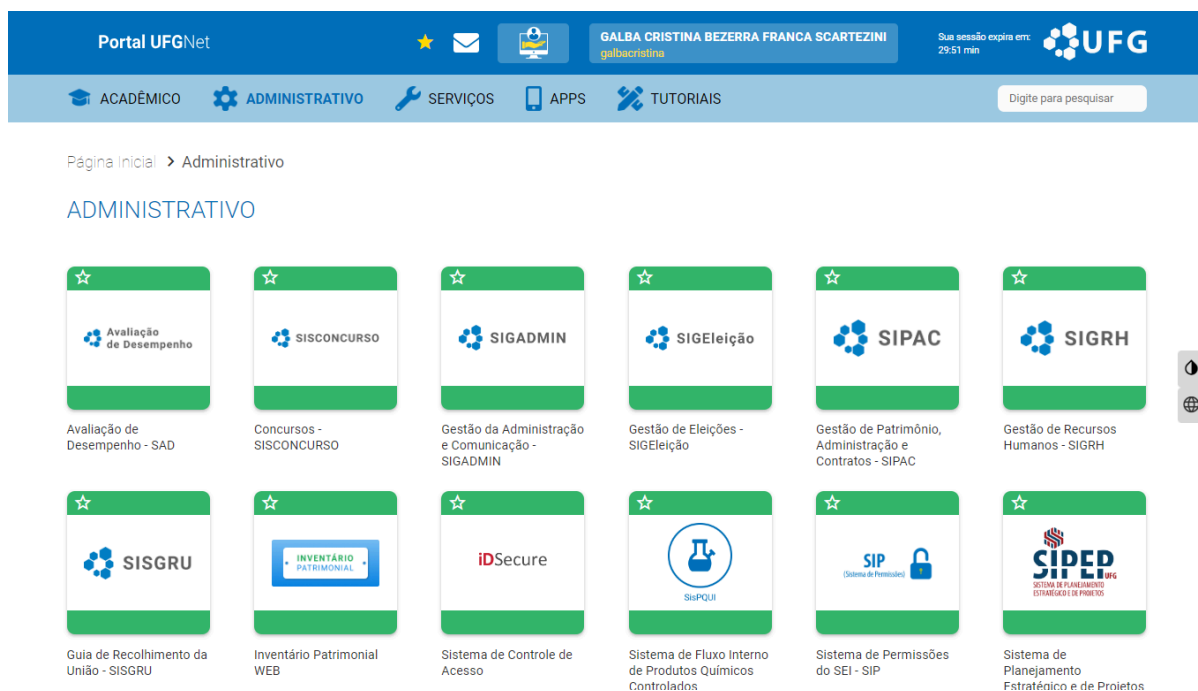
Portal UFGNet

GALBA CRISTINA BEZERRA FRANCA SCARTEZINI
galbacristina

Sua sessão expira em:
29:51 min

UFG

ACADÊMICO ADMINISTRATIVO SERVIÇOS APPS TUTORIAIS

Digite para pesquisar

Página Inicial > Administrativo

ADMINISTRATIVO

Avaliação de Desempenho

Avaliação de Desempenho - SAD

SISCONCURSO

Concursos - SISCONCURSO

SIGADMIN

Gestão da Administração e Comunicação - SIGADMIN

SIGEleição

Gestão de Eleições - SIGEleição

SIPAC

Gestão de Patrimônio, Administração e Contratos - SIPAC

SIGRH

Gestão de Recursos Humanos - SIGRH

SISGRU

Guia de Recolhimento da União - SISGRU

INVENTÁRIO PATRIMONIAL

Inventário Patrimonial WEB

iDSecure

Sistema de Controle de Acesso

SisPQUI

Sistema de Fluxo Interno de Produtos Químicos Controlados

SIP
(Sistema de Permissões)

Sistema de Permissões do SEI - SIP

SIPEP UFG
SISTEMA DE PLANEJAMENTO ESTRATÉGICO E DE PROJETOS

Sistema de Planejamento Estratégico e de Projetos